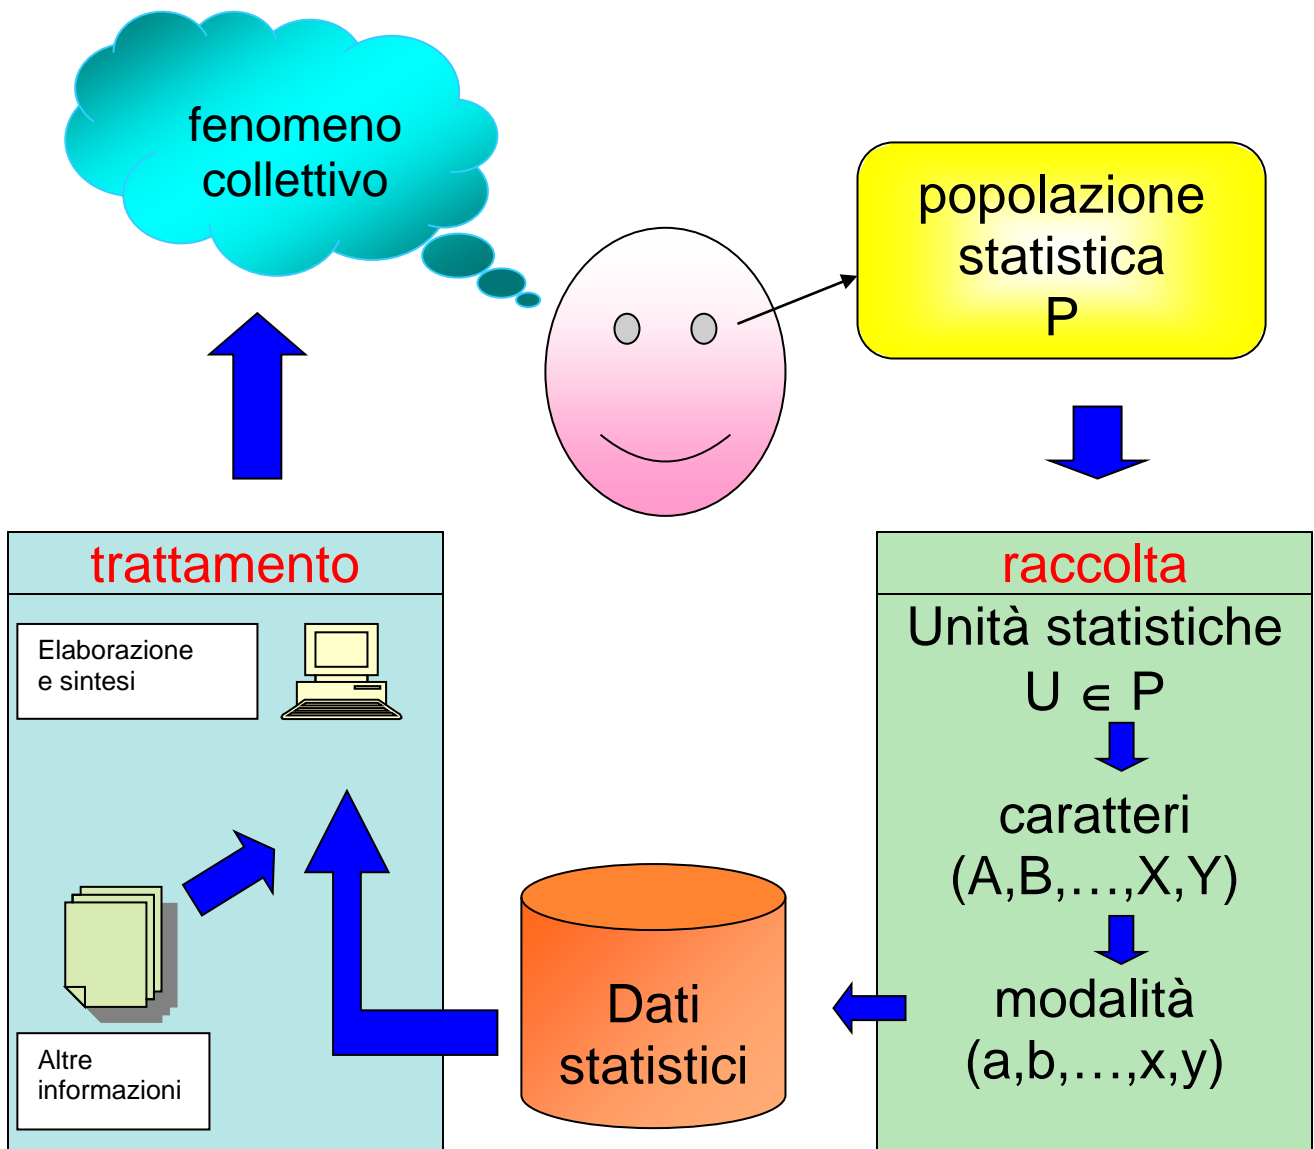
fenomeno collettivo

popolazione statistica P

trattamento

Elaborazione e sintesi

Altre informazioni

raccolta

Unità statistiche

$U \in P$

caratteri (A,B,…,X,Y)

modalità (a,b,…,x,y)

Dati statistici